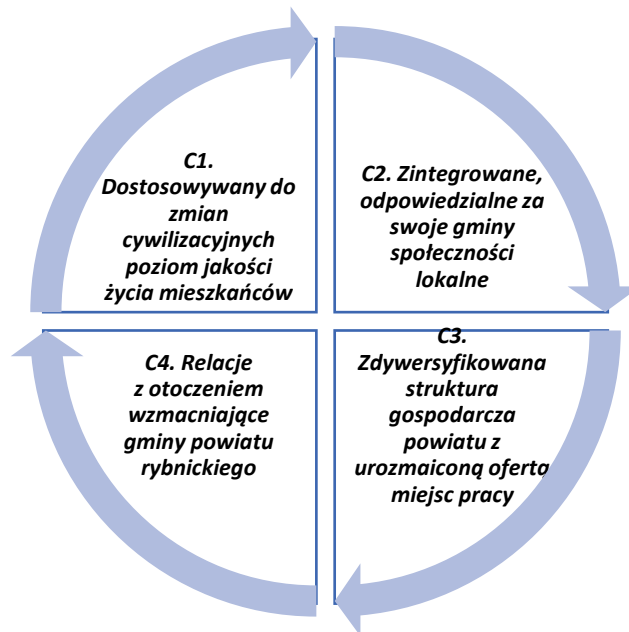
C1. Dostosowywany do zmian cywilizacyjnych poziom jakości życia mieszkańców

C2. Zintegrowane, odpowiedzialne za swoje gminy społeczności lokalne

C3. Zdywersyfikowana struktura gospodarcza powiatu z urozmaiconą oferta miejsc pracy

C4. Relacje z otoczeniem wzmacniające gminy powiatu rybnickiego